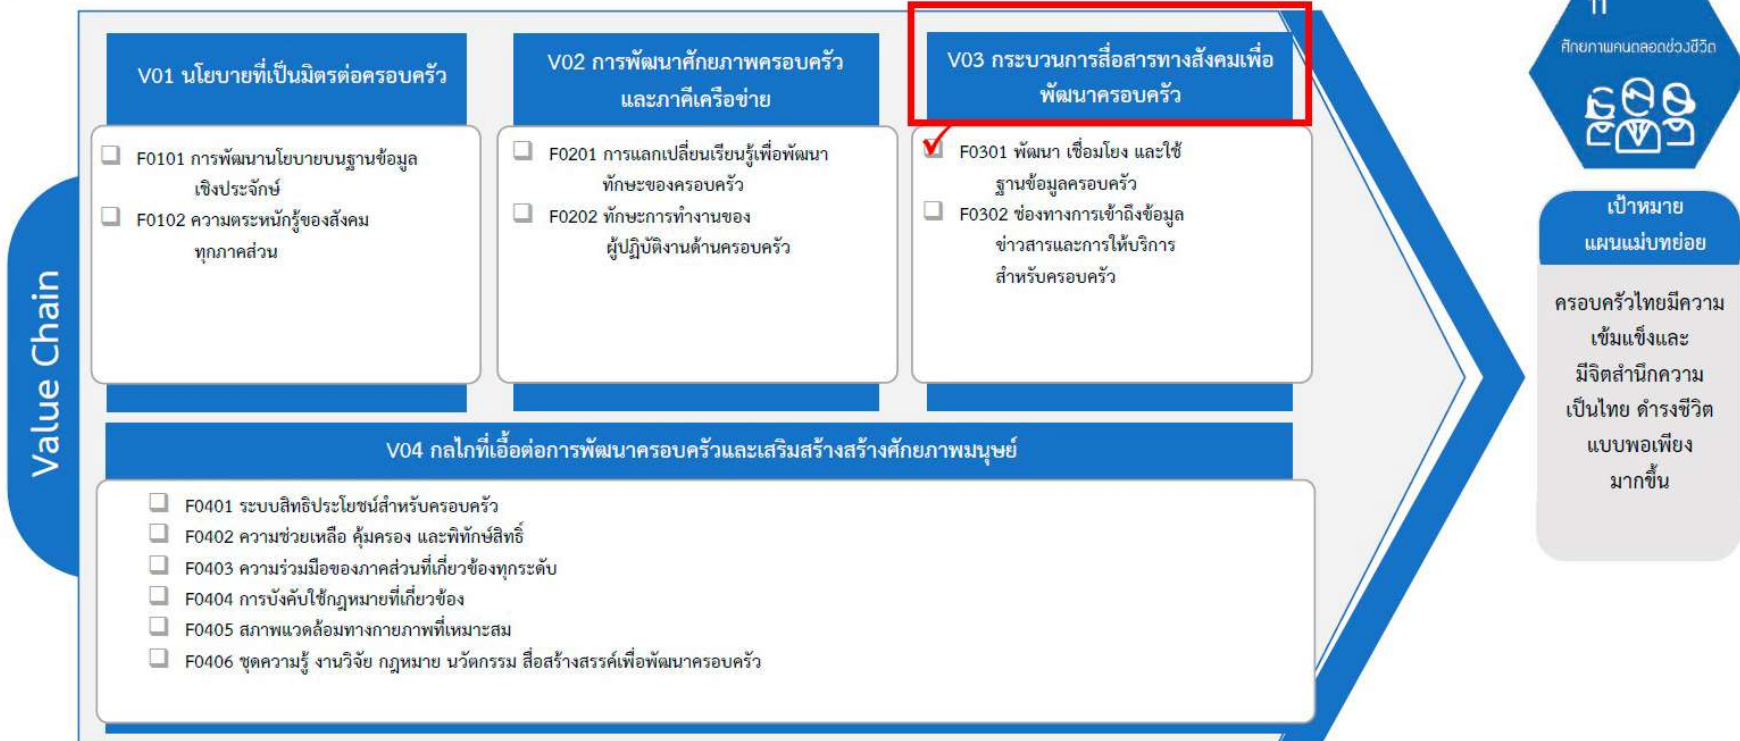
Value Chain

V01 นโยบายที่เป็นมิตรต่อครอบครัว

F0101 การพัฒนานโยบายบนฐานข้อมูลเชิงประจักษ์

F0102 ความตระหนักรู้ของสังคมทุกภาคส่วน

V02 การพัฒนาศักยภาพครอบครัวและภาคีเครือข่าย

F0201 การแลกเปลี่ยนเรียนรู้เพื่อพัฒนาทักษะของครอบครัว

F0202 ทักษะการทำงานของผู้ปฏิบัติงานด้านครอบครัว

V03 กระบวนการสื่อสารทางสังคมเพื่อพัฒนาครอบครัว

F0301 พัฒนา เชื่อมโยง และใช้ฐานข้อมูลครอบครัว

F0302 ช่องทางการเข้าถึงข้อมูลข่าวสารและการให้บริการสำหรับครอบครัว

V04 กลไกที่เอื้อต่อการพัฒนาครอบครัวและเสริมสร้างสร้างศักยภาพมนุษย์

F0401 ระบบสิทธิประโยชน์สำหรับครอบครัว

F0402 ความช่วยเหลือ คุ้มครอง และพิทักษ์สิทธิ์

F0403 ความร่วมมือของภาคส่วนที่เกี่ยวข้องทุกระดับ

F0404 การบังคับใช้กฎหมายที่เกี่ยวข้อง

F0405 สภาพแวดล้อมทางกายภาพที่เหมาะสม

F0406 ชุดความรู้ งานวิจัย กฎหมาย นวัตกรรม สื่อสร้างสรรค์เพื่อพัฒนาครอบครัว

11
ศักยภาพคนตลอดช่วงชีวิต

เป้าหมายแผนแม่บทย่อย

ครอบครัวไทยมีความเข้มแข็งและมีจิตสำนึกความเป็นไทย ดำรงชีวิตแบบพอเพียงมากขึ้น